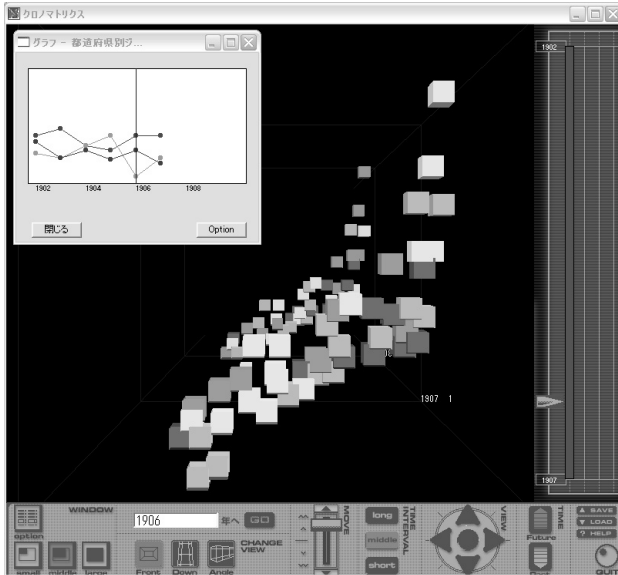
クロノマトリクス

グラフ－ 都道府県別デ...

1902
1904
1906
1908

閉じる
Option

1902

1907 1

1907

WINDOW
option
small middle large
1906
年へ
GO
Front
Down
Angle
CHANGE VIEW
MOVE
long
middle
short
TIME INTERVAL
VIEW
TIME
Future
SAVE
LOAD
HELP
QUIT